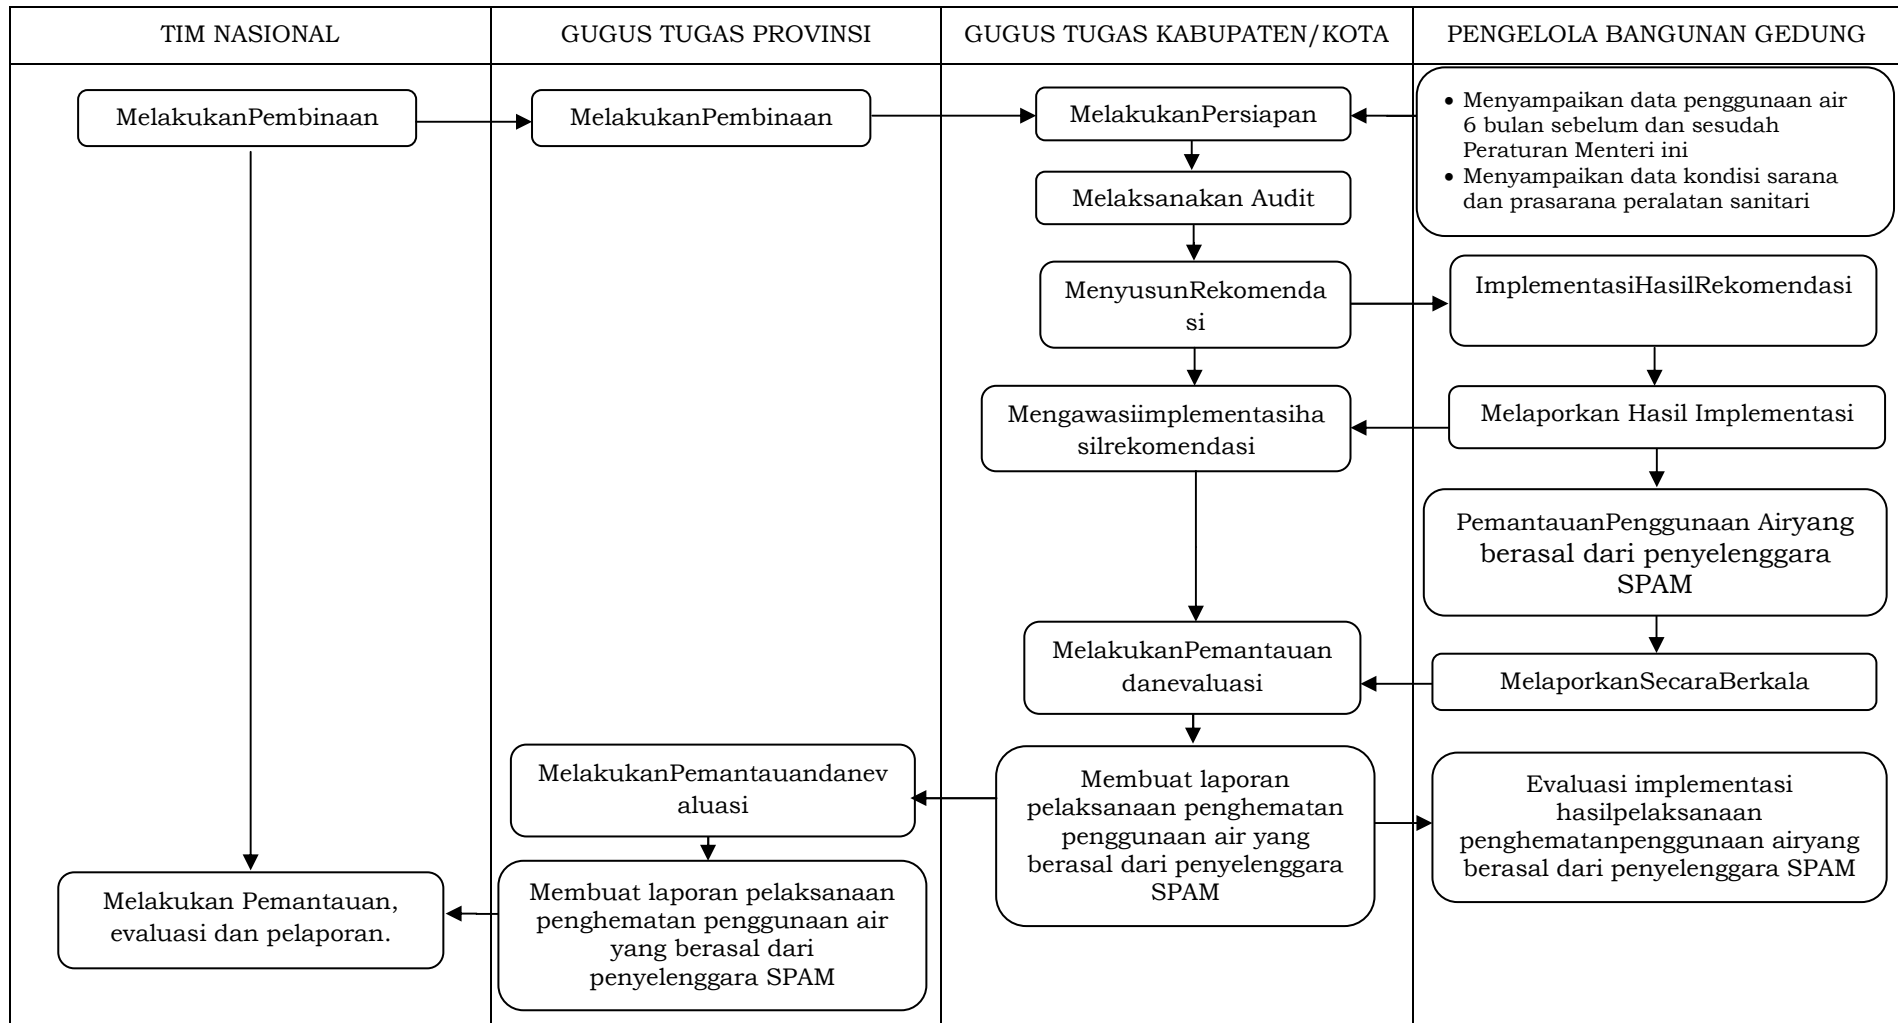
TIM NASIONAL

GUGUS TUGAS PROVINSI

GUGUS TUGAS KABUPATEN/KOTA

PENGELOLA BANGUNAN GEDUNG

MelakukanPembinaan

MelakukanPembinaan

MelakukanPersiapan

• Menyampaikan data penggunaan air 6 bulan sebelum dan sesudah Peraturan Menteri ini
• Menyampaikan data kondisi sarana dan prasarana peralatan sanitari

Melaksanakan Audit

MenyusunRekomendasi

ImplementasiHasilRekomendasi

Mengawasiimplementasihasilrekomendasi

Melaporkan Hasil Implementasi

PemantauanPenggunaan Airyang berasal dari penyelenggara SPAM

MelakukanPemantauan danevaluasi

MelaporkanSecaraBerkala

MelakukanPemantauandanevaluasi

Membuat laporan pelaksanaan penghematan penggunaan air yang berasal dari penyelenggara SPAM

Evaluasi implementasi hasilpelaksanaan penghematanpenggunaan airyang berasal dari penyelenggara SPAM

Melakukan Pemantauan, evaluasi dan pelaporan.

Membuat laporan pelaksanaan penghematan penggunaan air yang berasal dari penyelenggara SPAM